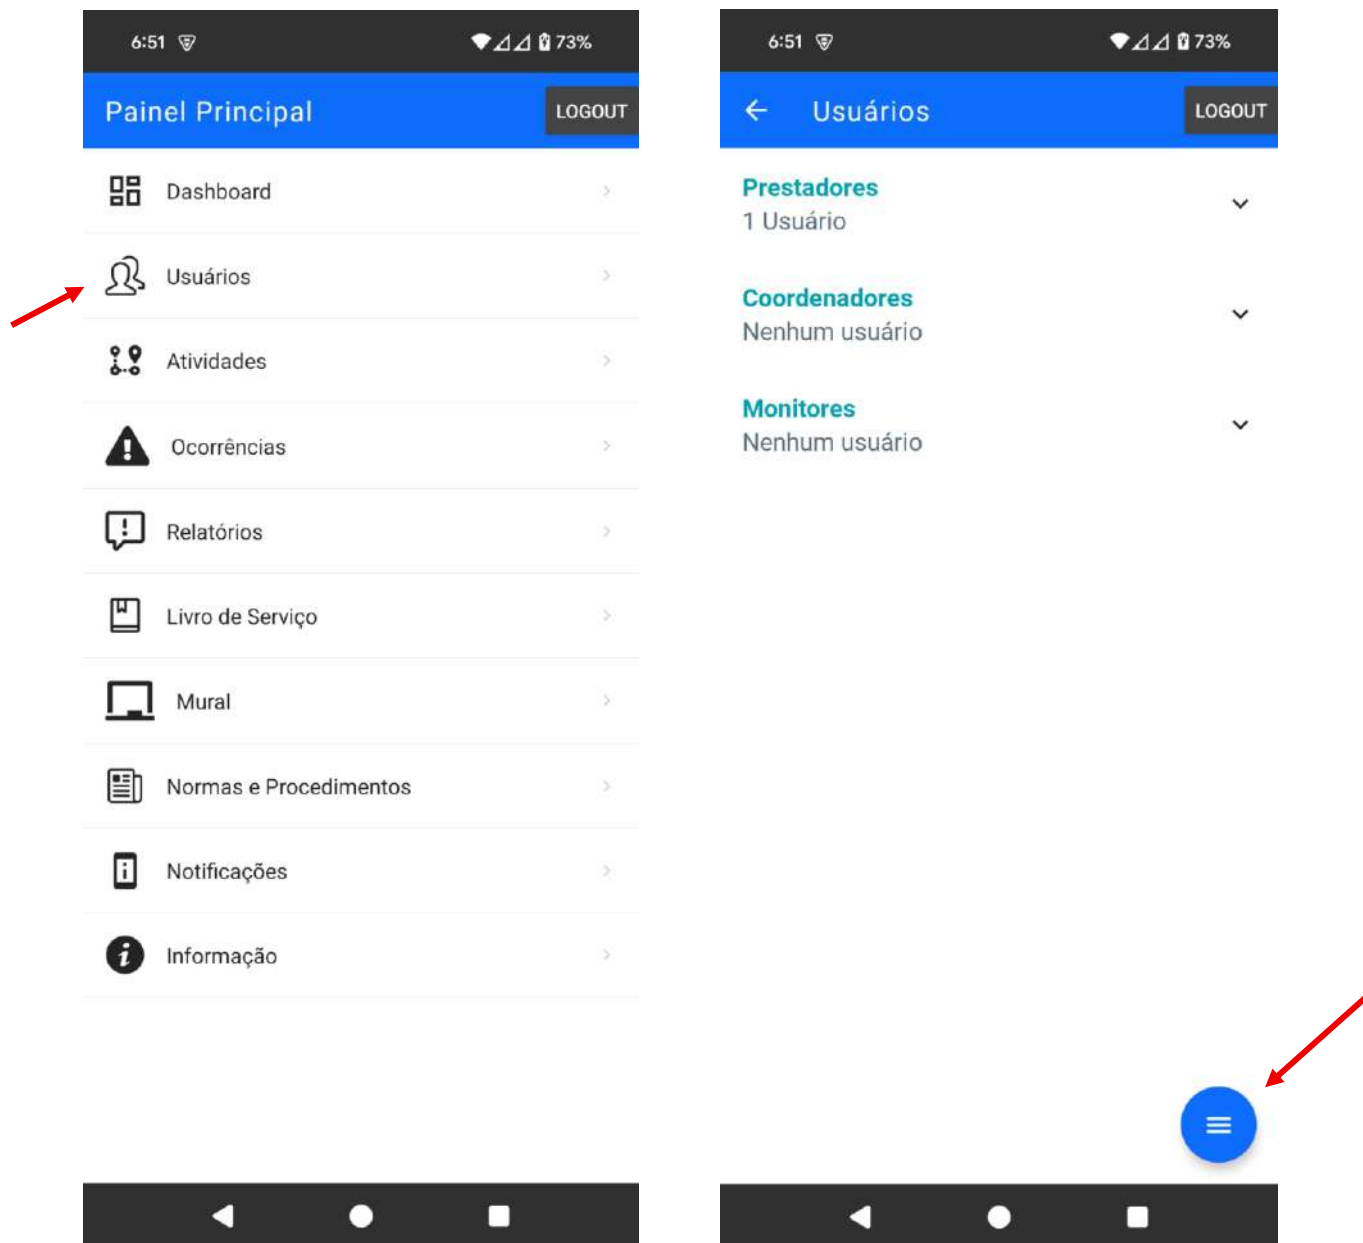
6:51 73%

Painel Principal LOGOUT

Dashboard

Usuários

Atividades

Ocorrências

Relatórios

Livro de Serviço

Mural

Normas e Procedimentos

Notificações

Informação

6:51 73%

Usuários LOGOUT

Prestadores
1 Usuário

Coordenadores
Nenhum usuário

Monitores
Nenhum usuário